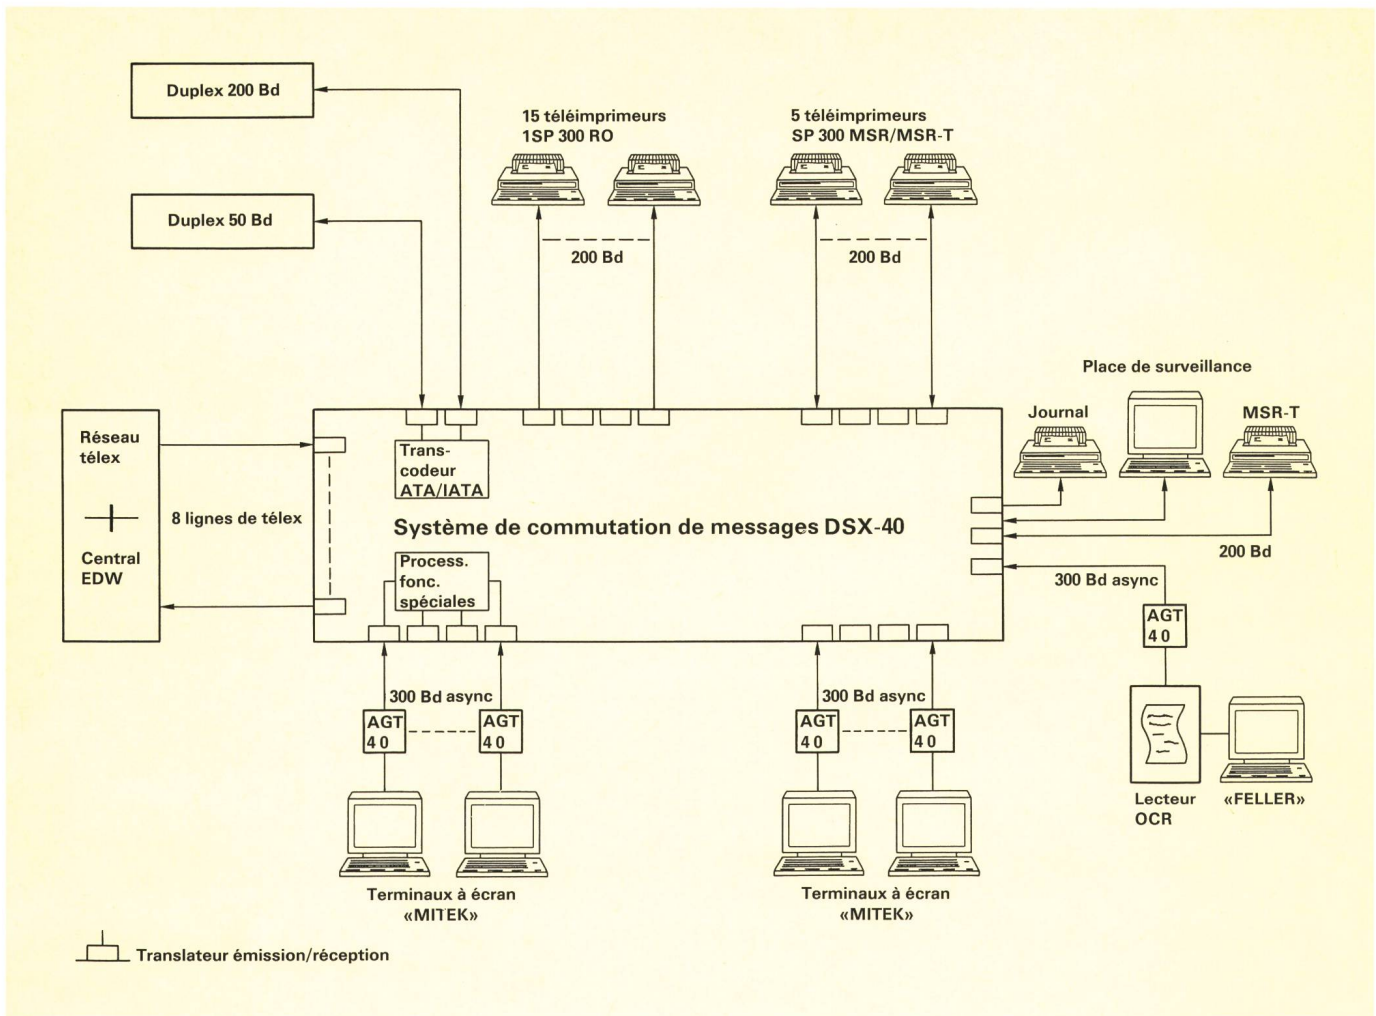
Duplex 200 Bd

Duplex 50 Bd

15 téléimprimeurs 1SP 300 RO

200 Bd

5 téléimprimeurs SP 300 MSR/MSR-T

200 Bd

Place de surveillance

Journal

MSR-T

Réseau télex

Central EDW

8 lignes de télex

Trans-codeur ATA/IATA

Système de commutation de messages DSX-40

Process. fonc. spéciales

200 Bd

300 Bd async

AGT 40

300 Bd async

AGT 40

AGT 40

300 Bd async

AGT 40

AGT 40

Lecteur OCR

«FELLER»

Terminaux à écran «MITEK»

Terminaux à écran «MITEK»

Translateur émission/réception